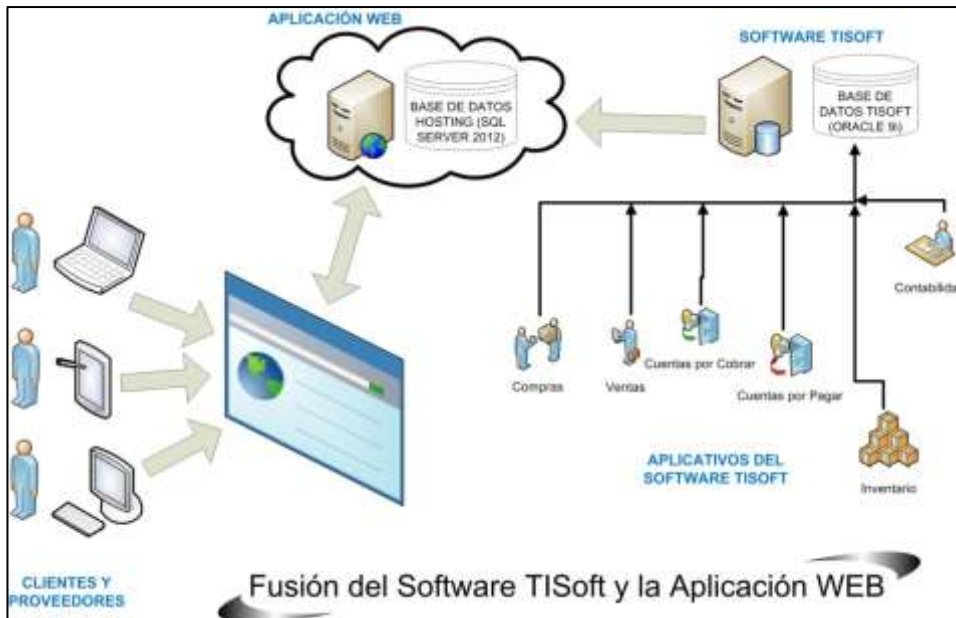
APLICACIÓN WEB

BASE DE DATOS HOSTING (SQL SERVER 2012)

SOFTWARE TISOFT

BASE DE DATOS TISOFT (ORACLE 9i)

Contabilida

Compras

Ventas

Cuentas por Cobrar

Cuentas por Pagar

Inventario

APLICATIVOS DEL SOFTWARE TISOFT

CLIENTES Y PROVEEDORES

Fusión del Software TISoft y la Aplicación WEB